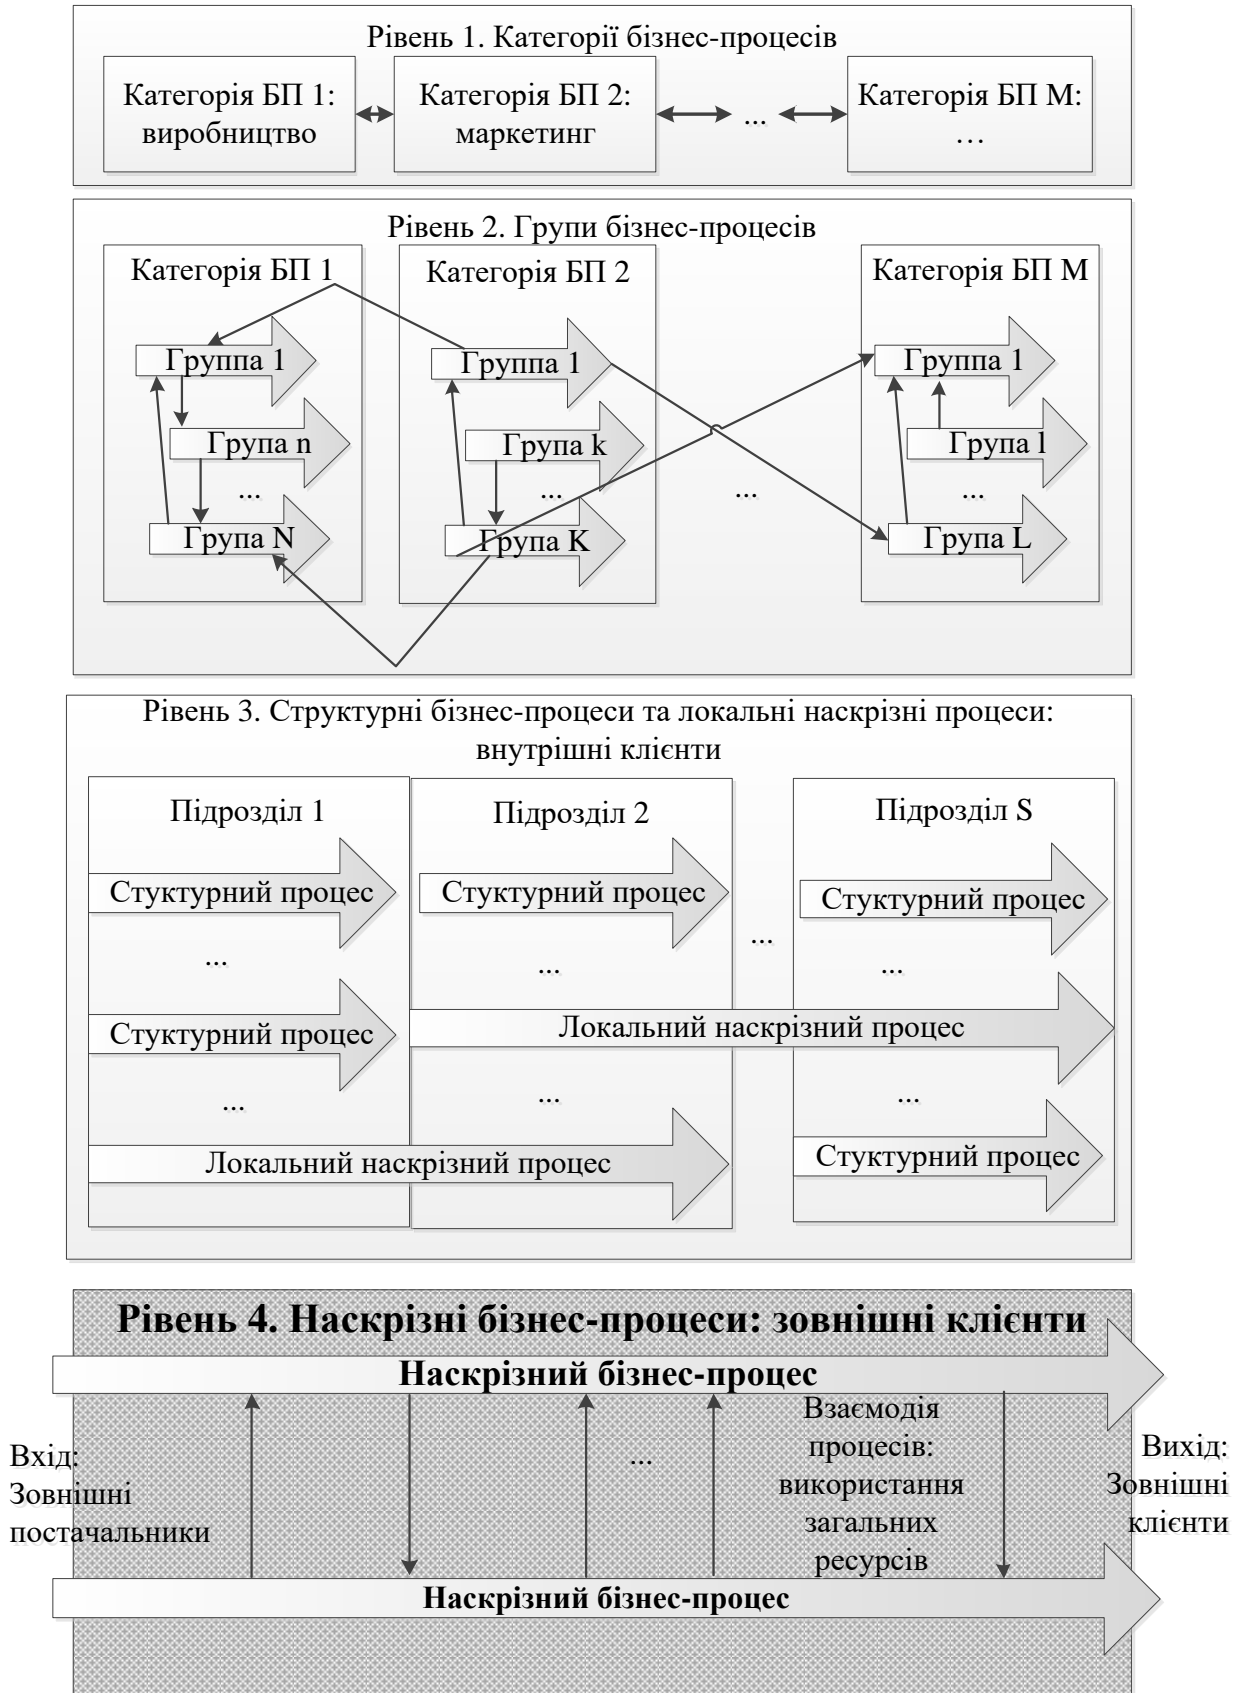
Рівень 1. Категорії бізнес-процесів

Категорія БП 1: виробництво

Категорія БП 2: маркетинг

...

Категорія БП М: …

Рівень 2. Групи бізнес-процесів

Категорія БП 1

Группа 1

Група n

...

Група N

Категорія БП 2

Группа 1

Група k

...

Група K

...

Категорія БП М

Группа 1

Група l

...

Група L

Рівень 3. Структурні бізнес-процеси та локальні наскрізні процеси: внутрішні клієнти

Підрозділ 1

Стуктурний процес

...

Стуктурний процес

...

Локальний наскрізний процес

Підрозділ 2

Стуктурний процес

...

Локальний наскрізний процес

...

...

Підрозділ S

Стуктурний процес

...

...

Стуктурний процес

Рівень 4. Наскрізні бізнес-процеси: зовнішні клієнти

Наскрізний бізнес-процес

Вхід: Зовнішні постачальники

...

Взаємодія процесів: використання загальних ресурсів

Вихід: Зовнішні клієнти

Наскрізний бізнес-процес